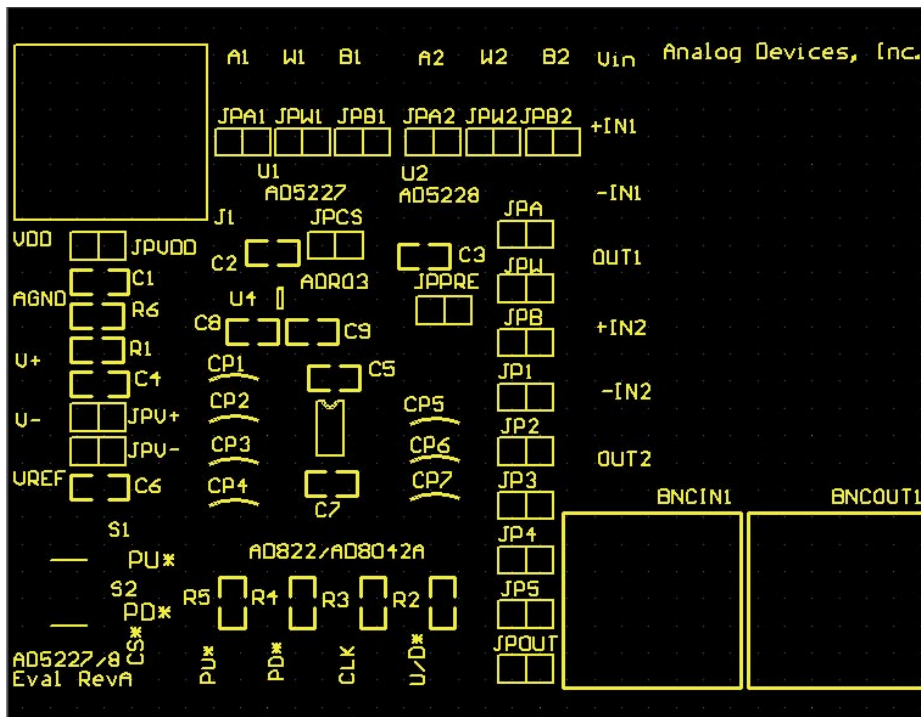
A1 W1 B1 A2 W2 B2 Vin Analog Devices, Inc.

JPA1 JPW1 JPB1 JPA2 JPW2 JPB2 +IN1

U1
AD5227

U2
AD5228

-IN1

J1
JPCS
JPA

VDD JPVDD

C2 C3

OUT1

C1
ADR03
JPPRE
JPW

AGND
R6
U4

C8 C9
JPB
+IN2

R1
V+
C5
CP1
C4
JP1
-IN2

CP2
CP5
V-
JPV+
JP2

CP3
CP6
JPV-
OUT2

VREF
C6
CP4
CP7
JP3
C7

BNCIN1 BNCOUT1

S1
PU*
AD822/AD8042A
JP4

S2
PD*
R5 R4 R3 R2
JP5

AD5227/8
Eval RevA
CS*
PU*
PD*
CLK
U/D*
JPOUT